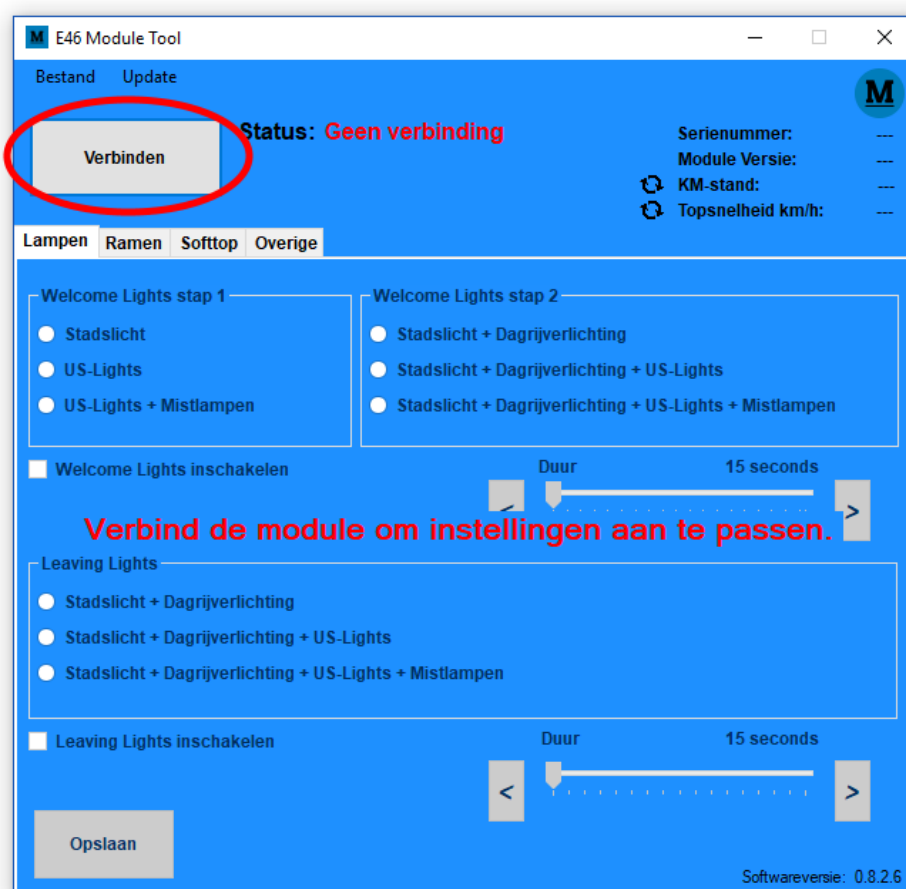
M E46 Module Tool

Bestand Update

M

Verbinden

Status: Geen verbinding

Serienummer: ---
Module Versie: ---
KM-stand: ---
Topsnelheid km/h: ---

Lampen Ramen Softtop Overige

Welcome Lights stap 1
Stadslicht
US-Lights
US-Lights + Mistlampen

Welcome Lights stap 2
Stadslicht + Dagrijverlichting
Stadslicht + Dagrijverlichting + US-Lights
Stadslicht + Dagrijverlichting + US-Lights + Mistlampen

Welcome Lights inschakelen

Duur 15 seconds

<

>

Verbind de module om instellingen aan te passen.

Leaving Lights
Stadslicht + Dagrijverlichting
Stadslicht + Dagrijverlichting + US-Lights
Stadslicht + Dagrijverlichting + US-Lights + Mistlampen

Leaving Lights inschakelen

Duur 15 seconds

<

>

Opslaan

Softwareversie: 0.8.2.6